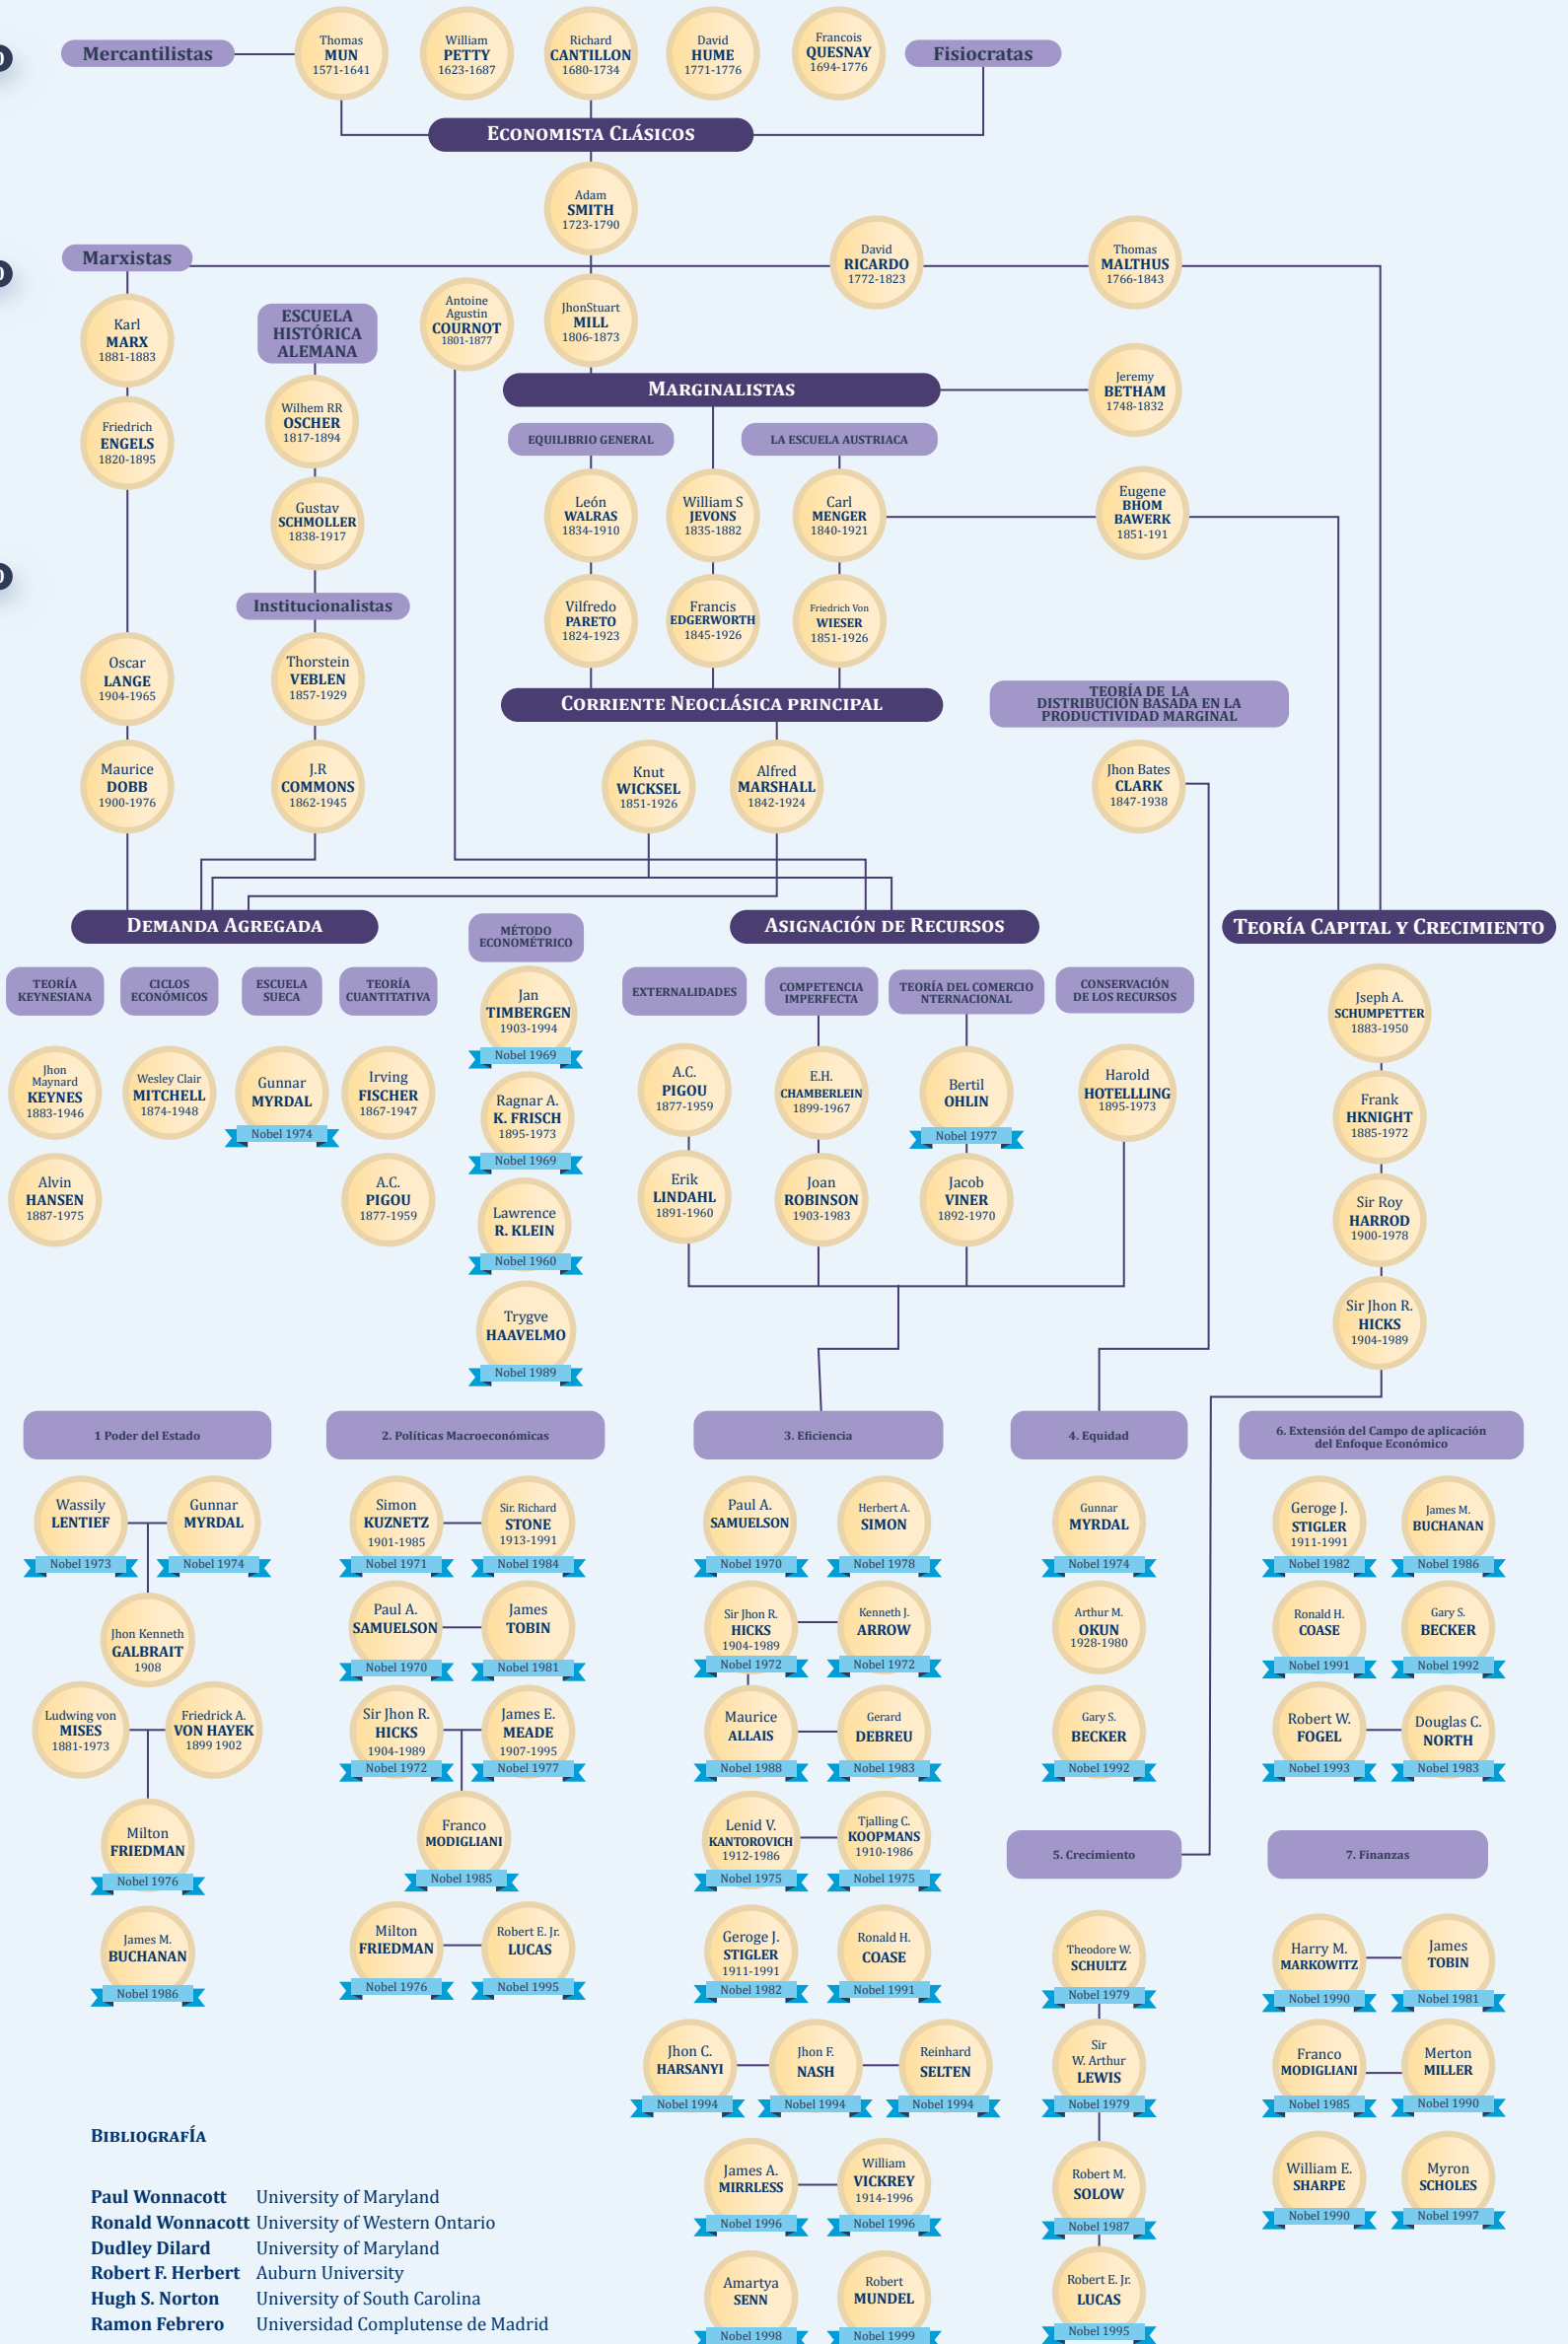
Mercantilistas

Thomas MUN 1571-1641

William PETTY 1623-1687

Richard CANTILLON 1680-1734

David HUME 1771-1776

Francois QUESNAY 1694-1776

Fisiocratas

ECONOMISTA CLÁSICOS

Adam SMITH 1723-1790

Marxistas

David RICARDO 1772-1823

Thomas MALTHUS 1766-1843

Karl MARX 1881-1883

ESCUELA HISTÓRICA ALEMANA

Antoine Agustin COURNOT 1801-1877

JhonStuart MILL 1806-1873

MARGINALISTAS

Jeremy BETHAM 1748-1832

Friedrich ENGELS 1820-1895

Wilhem RR OSCHER 1817-1894

EQUILIBRIO GENERAL

LA ESCUELA AUSTRIACA

Gustav SCHMOLLER 1838-1917

León WALRAS 1834-1910

William S JEVONS 1835-1882

Carl MENGER 1840-1921

Eugene BHOM BAWERK 1851-191

Institucionalistas

Vilfredo PARETO 1824-1923

Francis EDGERWORTH 1845-1926

Friedrich Von WIESER 1851-1926

Oscar LANGE 1904-1965

Thorstein VEBLEN 1857-1929

CORRIENTE NEOCLÁSICA PRINCIPAL

TEORÍA DE LA DISTRIBUCIÓN BASADA EN LA PRODUCTIVIDAD MARGINAL

Maurice DOBB 1900-1976

J.R COMMONS 1862-1945

Knut WICKSEL 1851-1926

Alfred MARSHALL 1842-1924

Jhon Bates CLARK 1847-1938

DEMANDA AGREGADA

MÉTODO ECONOMÉTRICO

ASIGNACIÓN DE RECURSOS

TEORÍA CAPITAL Y CRECIMIENTO

TEORÍA KEYNESIANA

CICLOS ECONÓMICOS

ESCUELA SUECA

TEORÍA CUANTITATIVA

Jan TIMBERGEN 1903-1994 Nobel 1969

EXTERNALIDADES

COMPETENCIA IMPERFECTA

TEORÍA DEL COMERCIO INTERNACIONAL

CONSERVACIÓN DE LOS RECURSOS

Jseph A. SCHUMPETTER 1883-1950

Jhon Maynard KEYNES 1883-1946

Wesley Clair MITCHELL 1874-1948

Gunnar MYRDAL Nobel 1974

Irving FISCHER 1867-1947

A.C. PIGOU 1877-1959

E.H. CHAMBERLEIN 1899-1967

Bertil OHLIN Nobel 1977

Harold HOTELLLING 1895-1973

Frank HKNIGHT 1885-1972

Ragnar A. K. FRISCH 1895-1973 Nobel 1969

Alvin HANSEN 1887-1975

A.C. PIGOU 1877-1959

Erik LINDAHL 1891-1960

Joan ROBINSON 1903-1983

Jacob VINER 1892-1970

Sir Roy HARROD 1900-1978

Lawrence R. KLEIN Nobel 1960

Sir Jhon R. HICKS 1904-1989

Trygve HAAVELMO Nobel 1989

1 Poder del Estado

2. Políticas Macroeconómicas

3. Eficiencia

4. Equidad

6. Extensión del Campo de aplicación del Enfoque Económico

Wassily LENTIEF Nobel 1973

Gunnar MYRDAL Nobel 1974

Simon KUZNETZ 1901-1985 Nobel 1971

Sir. Richard STONE 1913-1991 Nobel 1984

Paul A. SAMUELSON Nobel 1970

Herbert A. SIMON Nobel 1978

Gunnar MYRDAL Nobel 1974

Geroge J. STIGLER 1911-1991 Nobel 1982

James M. BUCHANAN Nobel 1986

Jhon Kenneth GALBRAIT 1908

Paul A. SAMUELSON Nobel 1970

James TOBIN Nobel 1981

Sir Jhon R. HICKS 1904-1989 Nobel 1972

Kenneth J. ARROW Nobel 1972

Arthur M. OKUN 1928-1980

Ronald H. COASE Nobel 1991

Gary S. BECKER Nobel 1992

Ludwing von MISES 1881-1973

Friedrick A. VON HAYEK 1899 1902

Sir Jhon R. HICKS 1904-1989 Nobel 1972

James E. MEADE 1907-1995 Nobel 1977

Maurice ALLAIS Nobel 1988

Gerard DEBREU Nobel 1983

Gary S. BECKER Nobel 1992

Robert W. FOGEL Nobel 1993

Douglas C. NORTH Nobel 1983

Milton FRIEDMAN Nobel 1976

Franco MODIGLIANI Nobel 1985

Lenid V. KANTOROVICH 1912-1986 Nobel 1975

Tjalling C. KOOPMANS 1910-1986 Nobel 1975

5. Crecimiento

7. Finanzas

James M. BUCHANAN Nobel 1986

Milton FRIEDMAN Nobel 1976

Robert E. Jr. LUCAS Nobel 1995

Geroge J. STIGLER 1911-1991 Nobel 1982

Ronald H. COASE Nobel 1991

Theodore W. SCHULTZ Nobel 1979

Harry M. MARKOWITZ Nobel 1990

James TOBIN Nobel 1981

Jhon C. HARSANYI Nobel 1994

Jhon F. NASH Nobel 1994

Reinhard SELTEN Nobel 1994

Sir W. Arthur LEWIS Nobel 1979

Franco MODIGLIANI Nobel 1985

Merton MILLER Nobel 1990

BIBLIOGRAFÍA

James A. MIRRLESS Nobel 1996

William VICKREY 1914-1996 Nobel 1996

Robert M. SOLOW Nobel 1987

William E. SHARPE Nobel 1990

Myron SCHOLES Nobel 1997

Paul Wonnacott University of Maryland
Ronald Wonnacott University of Western Ontario
Dudley Dilard University of Maryland
Robert F. Herbert Auburn University
Hugh S. Norton University of South Carolina
Ramon Febrero Universidad Complutense de Madrid

Amartya SENN Nobel 1998

Robert MUNDEL Nobel 1999

Robert E. Jr. LUCAS Nobel 1995